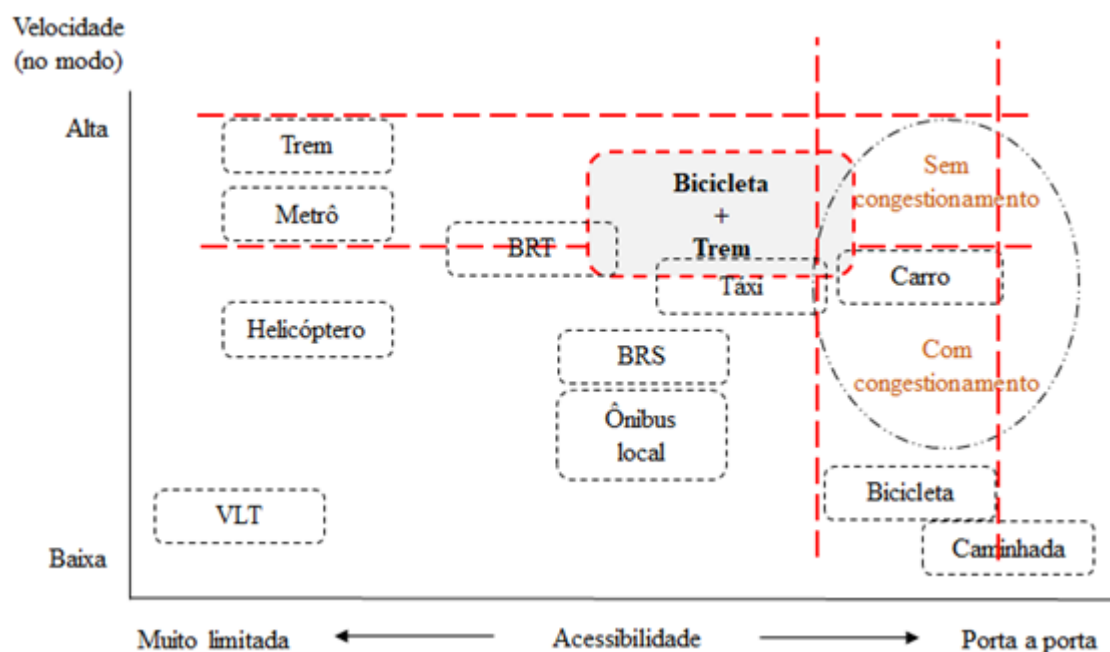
Velocidade (no modo)

Alta

Baixa

Trem

Metrô

BRT

Bicicleta + Trem

Sem congestionamento

Taxi

Carro

Helicóptero

BRS

Com congestionamento

Ônibus local

Bicicleta

VLT

Caminhada

Muito limitada ← Acessibilidade → Porta a porta